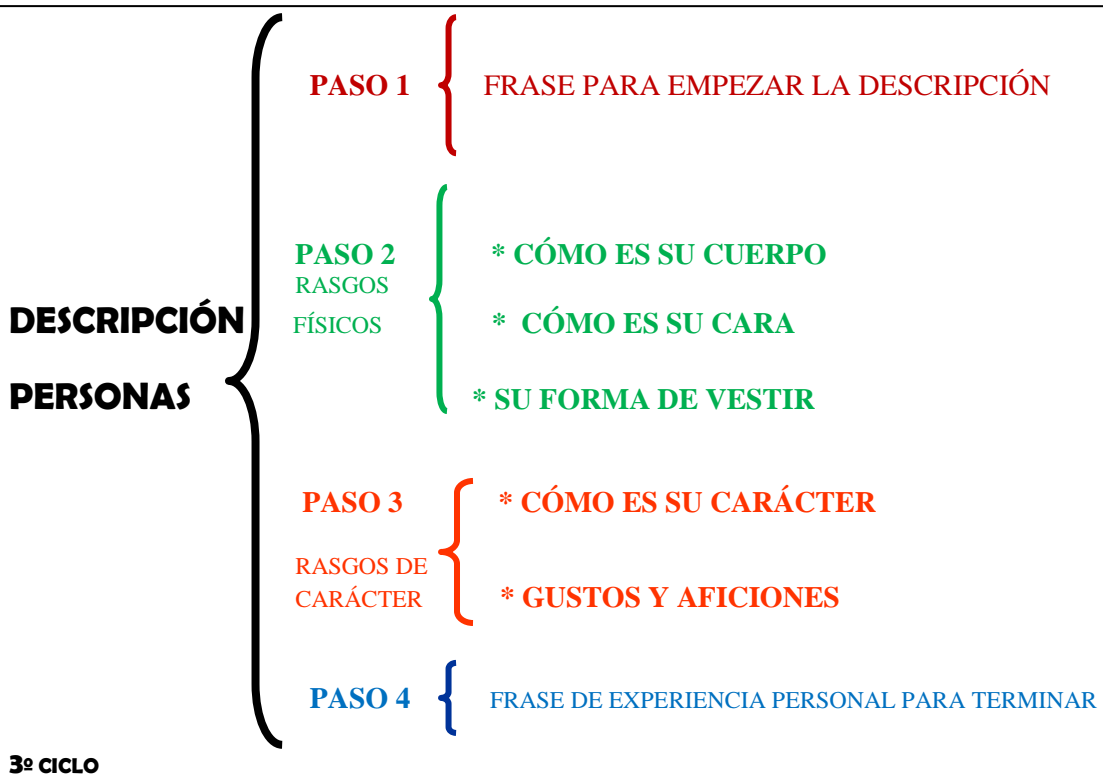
DESCRIPCIÓN PERSONAS

PASO 1 FRASE PARA EMPEZAR LA DESCRIPCIÓN

PASO 2 RASGOS FÍSICOS

* CÓMO ES SU CUERPO

* CÓMO ES SU CARA

* SU FORMA DE VESTIR

PASO 3 RASGOS DE CARÁCTER

* CÓMO ES SU CARÁCTER

* GUSTOS Y AFICIONES

PASO 4 FRASE DE EXPERIENCIA PERSONAL PARA TERMINAR

3º CICLO